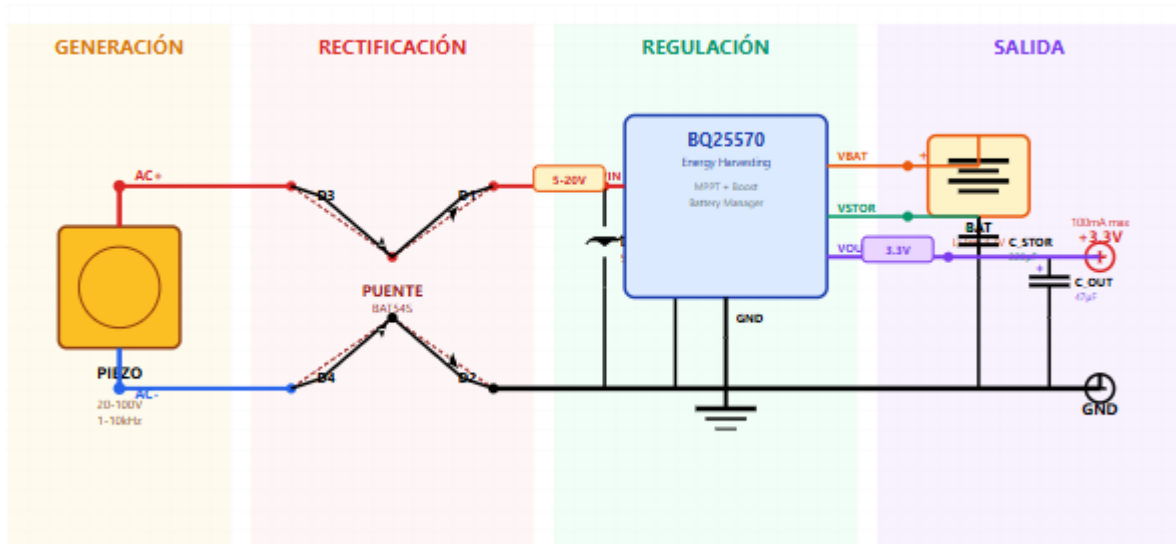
GENERACIÓN

RECTIFICACIÓN

REGULACIÓN

SALIDA

AC+

D3

D1

5-20V

IN

BQ25570

Energy Harvesting

MPPT + Boost

Battery Manager

VBAT

VSTOR

VOU

3.3V

BAT

C_STOR

100mA max

+3.3V

C_OUT

47µF

PUENTE

BAT54S

GND

PIEZO

AC-

20-100V

1-10kHz

D4

D2

GND